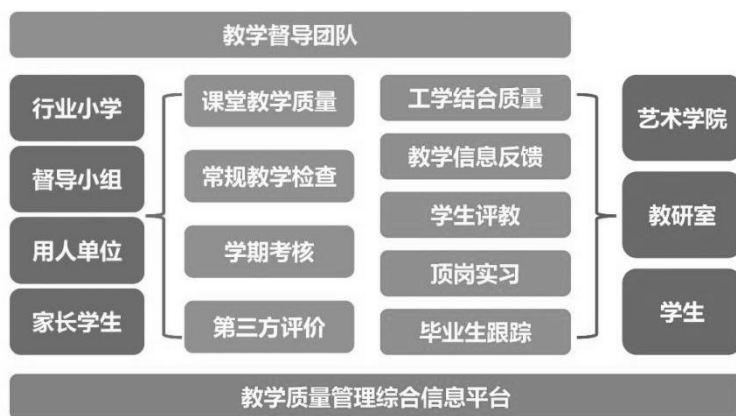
教学督导团队

行业小学

督导小组

用人单位

家长学生

课堂教学质量

常规教学检查

学期考核

第三方评价

工学结合质量

教学信息反馈

学生评教

顶岗实习

毕业生跟踪

艺术学院

教研室

学生

教学质量管理综合信息平台